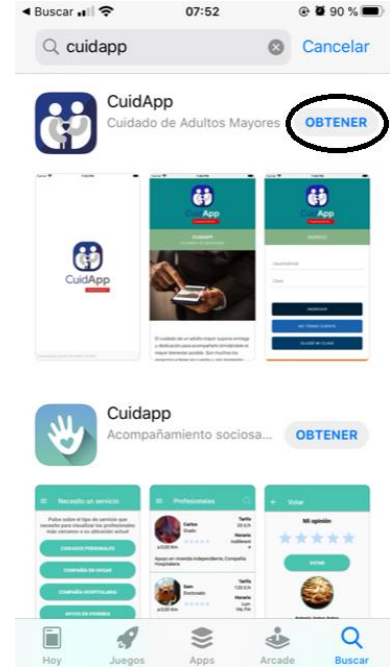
◀ Buscar 07:52 90 %

cuidapp Cancelar

CuidApp
Cuidado de Adultos Mayores
OBTENER

CuidApp

CuidApp
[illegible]

El cuidado de un adulto mayor supone entrega y dedicación para acompañarlo brindándole el mayor bienestar posible. Son muchos los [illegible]

CuidApp
INGRESO

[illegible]
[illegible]
INGRESAR
NO TENGO CUENTA
OLVIDÉ MI CLAVE

Cuidapp
Acompañamiento sociosa...
OBTENER

Necesito un servicio
Pulse sobre el tipo de servicio que necesite para visualizar los profesionales más cercanos a su ubicación actual
CUIDADOS PERSONALES
COMPAÑÍA EN HOGAR
COMPAÑÍA HOSPITALARIA
APOYO EN VIVIENDA

Profesionales
Carlos
Grado
Tarifa
Horario
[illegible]
Apoyo en vivienda independiente, Compañía Hospitalaria
Sam
Doctorado
Tarifa
Horario
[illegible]

Votar
Mi opinión
VOTAR

Hoy Juegos Apps Arcade Buscar